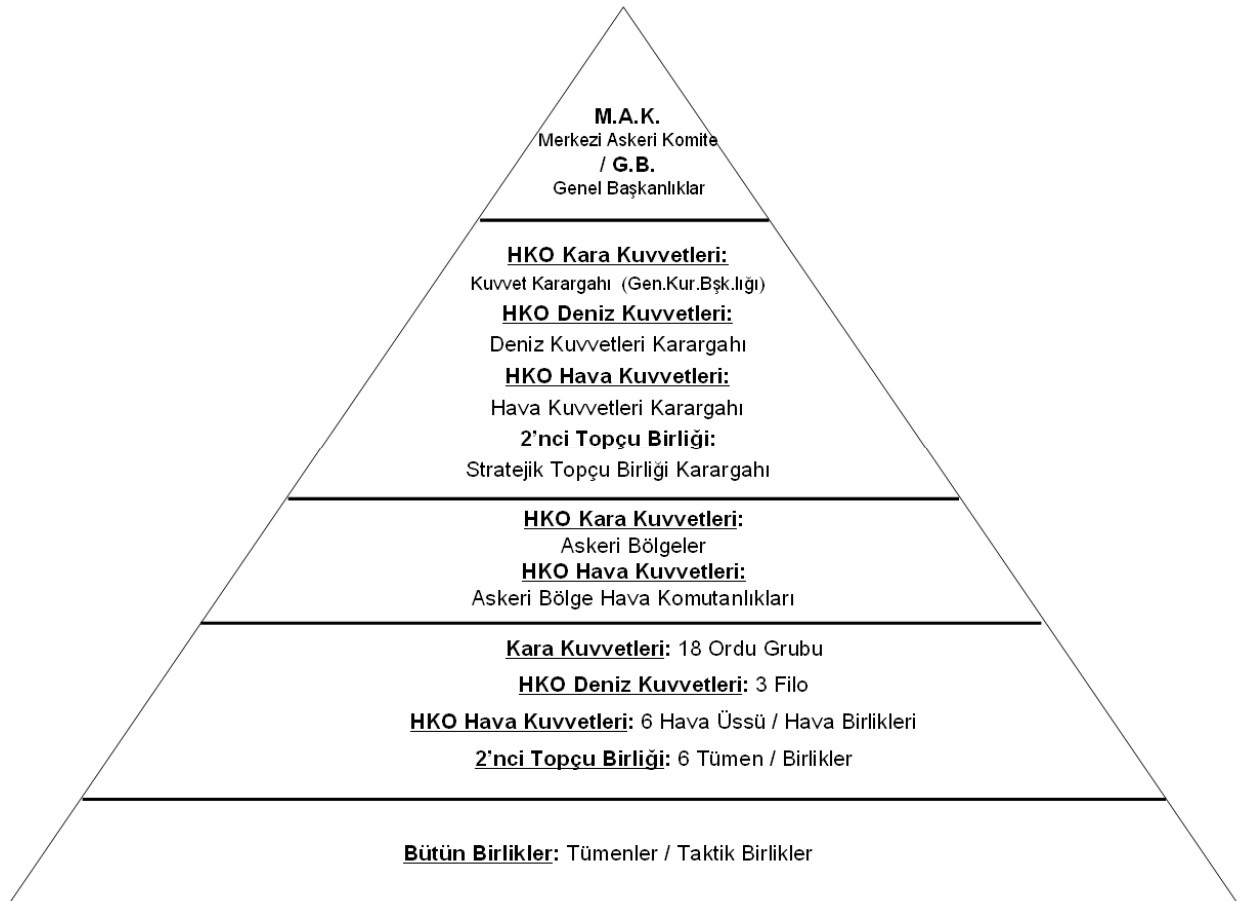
M.A.K.
Merkezi Askeri Komite
/ G.B.
Genel Başkanlıklar

HKO Kara Kuvvetleri:
Kuvvet Karargahı (Gen.Kur.Bşk.lığı)
HKO Deniz Kuvvetleri:
Deniz Kuvvetleri Karargahı
HKO Hava Kuvvetleri:
Hava Kuvvetleri Karargahı
2'nci Topçu Birliği:
Stratejik Topçu Birliği Karargahı

HKO Kara Kuvvetleri:
Askeri Bölgeler
HKO Hava Kuvvetleri:
Askeri Bölge Hava Komutanlıkları

Kara Kuvvetleri: 18 Ordu Grubu
HKO Deniz Kuvvetleri: 3 Filo
HKO Hava Kuvvetleri: 6 Hava Üssü / Hava Birlikleri
2'nci Topçu Birliği: 6 Tümen / Birlikler

Bütün Birlikler: Tümenler / Taktik Birlikler